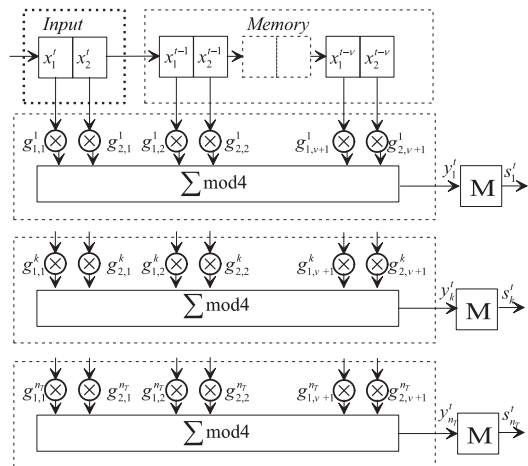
Input

Memory

$x_1^t$ $x_2^t$ $x_1^{t-1}$ $x_2^{t-1}$ $x_1^{t-\nu}$ $x_2^{t-\nu}$

$g_{1,1}^1$ $g_{2,1}^1$ $g_{1,2}^1$ $g_{2,2}^1$ $g_{1,\nu+1}^1$ $g_{2,\nu+1}^1$

$\sum \text{mod}4$

$y_1^t$ M $s_1^t$

$g_{1,1}^k$ $g_{2,1}^k$ $g_{1,2}^k$ $g_{2,2}^k$ $g_{1,\nu+1}^k$ $g_{2,\nu+1}^k$

$\sum \text{mod}4$

$y_k^t$ M $s_k^t$

$g_{1,1}^{n_T}$ $g_{2,1}^{n_T}$ $g_{1,2}^{n_T}$ $g_{2,2}^{n_T}$ $g_{1,\nu+1}^{n_T}$ $g_{2,\nu+1}^{n_T}$

$\sum \text{mod}4$

$y_{n_T}^t$ M $s_{n_T}^t$